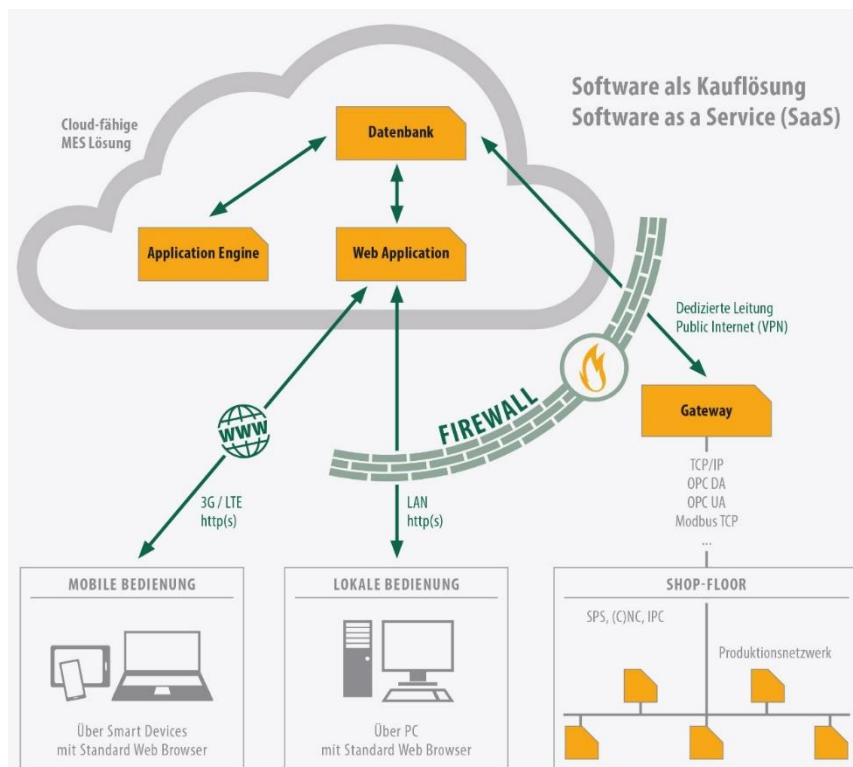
Software als Kauflösung
Software as a Service (SaaS)

Cloud-fähige
MES Lösung

Datenbank

Application Engine

Web Application

Dedizierte Leitung
Public Internet (VPN)

FIREWALL

Gateway

WWW

3G / LTE
http(s)

LAN
http(s)

TCP/IP
OPC DA
OPC UA
Modbus TCP
...

MOBILE BEDIENUNG

Über Smart Devices
mit Standard Web Browser

LOKALE BEDIENUNG

Über PC
mit Standard Web Browser

SHOP-FLOOR

SPS, (C)NC, IPC

Produktionsnetzwerk